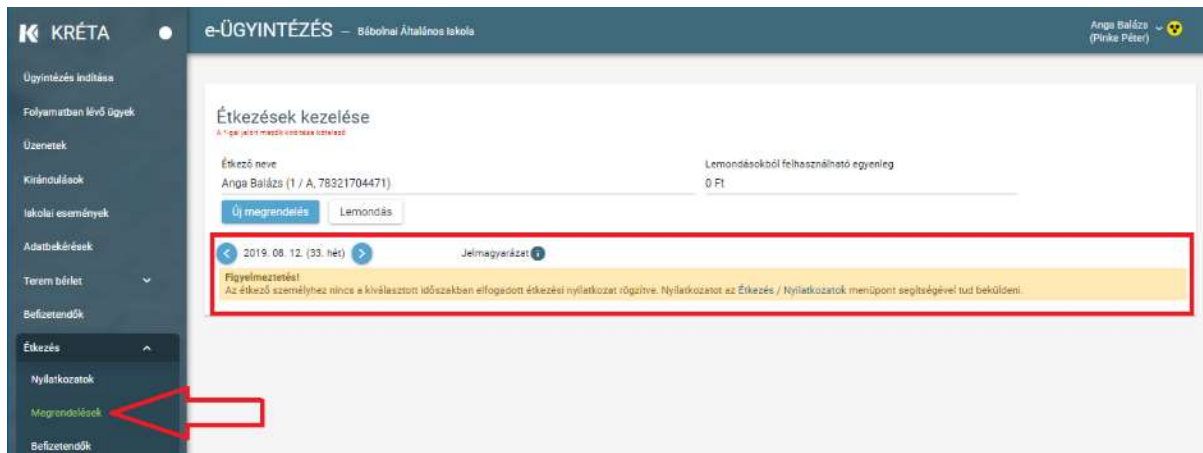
KRÉTA

e-ÜGYINTÉZÉS – Bábolnai Általános Iskola

Anga Balázs (Pinke Péter)

Ügyintézés indítása
Folyamatban lévő ügyek
Üzenetek
Kirándulások
Iskolai események
Adatbekérések
Terem bérlet
Befizetendők
Étkezés
Nyilatkozatok
Megrendelések
Befizetendők

Étkezések kezelése
A *-gal jelölt mezők kitöltése kötelező

Étkező neve
Anga Balázs (1 / A, 78321704471)

Lemondásokból felhasználható egyenleg
0 Ft

Új megrendelés
Lemondás

2019. 08. 12. (33. hét)
Jelmagyarázat

Figyelmeztetés!
Az étkező személyhez nincs a kiválasztott időszakban elfogadott étkezési nyilatkozat rögzítve. Nyilatkozatot az Étkezés / Nyilatkozatok menüpont segítségével tud beküldeni.